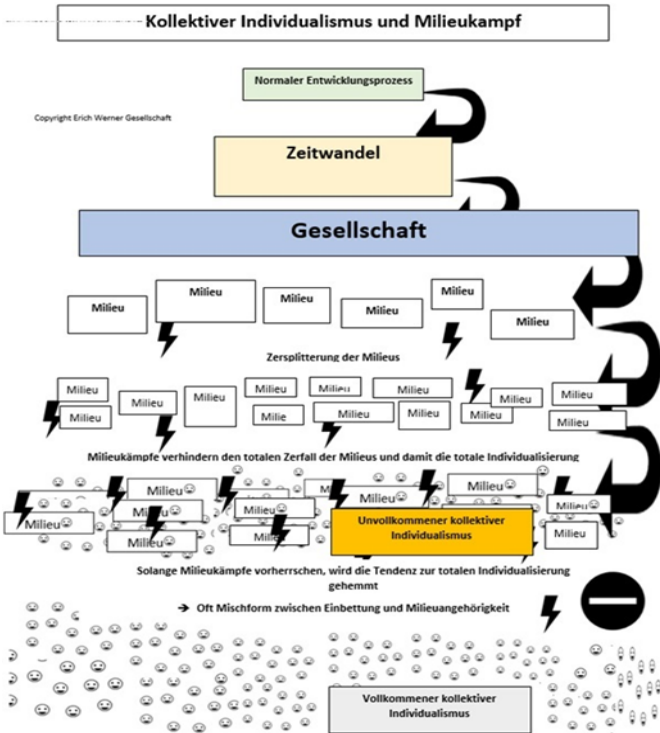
Kollektiver Individualismus und Milieukampf

Normaler Entwicklungsprozess

Copyright Erich Werner Gesellschaft

Zeitwandel

Gesellschaft

Milieu

Milieu

Milieu

Milieu

Milieu

Milieu

Zersplitterung der Milieus

Milieu

Milieu

Milieu

Milieu

Milieu

Milieu

Milieu

Milie

Milieu

Milieu

Milieu

Milieu

Milieu

Milieu

Milieukämpfe verhindern den totalen Zerfall der Milieus und damit die totale Individualisierung

Milieu

Milieu

Milieu

Milieu

Milieu

Milieu

Milieu

Milieu

Milieu

Milieu

Unvollkommener kollektiver Individualismus

Solange Milieukämpfe vorherrschen, wird die Tendenz zur totalen Individualisierung gehemmt

→ Oft Mischform zwischen Einbettung und Milieuangehörigkeit

Vollkommener kollektiver Individualismus